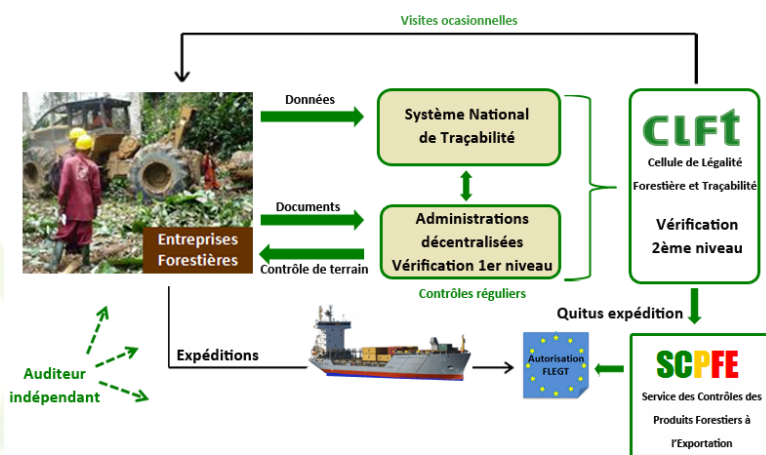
Visites ocasionnelles

Données

Système National de Traçabilité

CLFT
Cellule de Légalité Forestière et Traçabilité

Vérification 2ème niveau

Documents

Administrations décentralisées Vérification 1er niveau

Entreprises Forestières

Contrôle de terrain

Contrôles réguliers

Quitus expédition

Expéditions

Autorisation FLEGT

SCPFE
Service des Contrôles des Produits Forestiers à l'Exportation

Auditeur indépendant